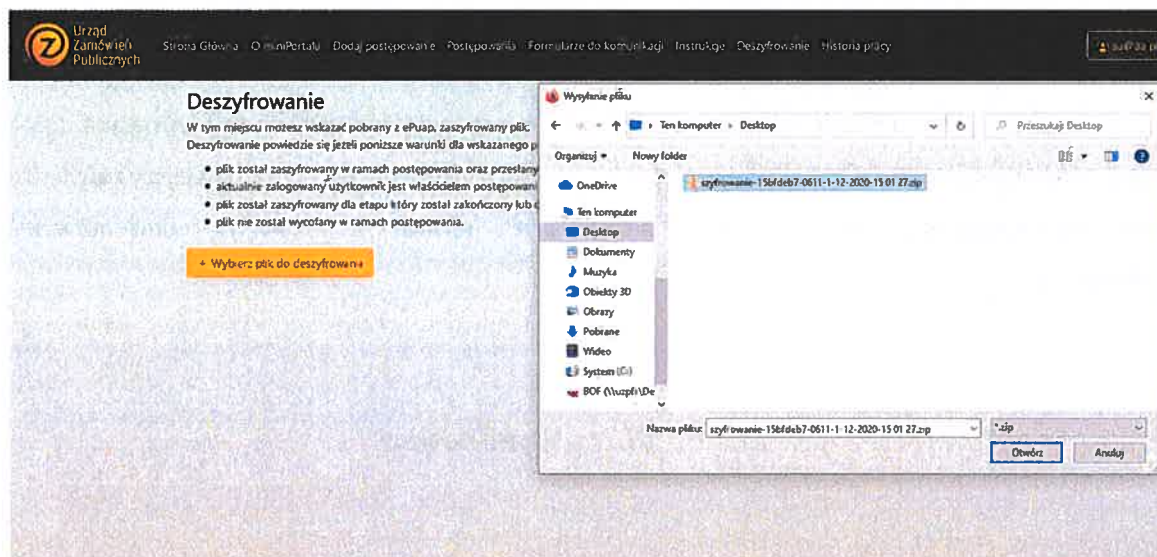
Urząd Zamówień Publicznych

Strona Główna O miniPortalu Dodaj postępowanie Postępowania Formularze do komunikacji Instrukcje Deszyfrowanie Historia pracy

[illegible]

Deszyfrowanie

W tym miejscu możesz wskazać pobrany z ePuap, zaszyfrowany plik. Deszyfrowanie powiedzie się jeżeli poniższe warunki dla wskazanego p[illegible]

- plik został zaszyfrowany w ramach postępowania oraz przestany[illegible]
- aktualnie zalogowany użytkownik jest właścicielem postępowani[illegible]
- plik został zaszyfrowany dla etapu który został zakończony lub d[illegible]
- plik nie został wycofany w ramach postępowania.

+ Wybierz plik do deszyfrowania

Wysyłanie pliku

×

Ten komputer › Desktop

Przeszukaj: Desktop

Organizuj ▾ Nowy folder

OneDrive

Ten komputer

Desktop

Dokumenty

Muzyka

Obiekty 3D

Obrazy

Pobrane

Wideo

System (C:)

BOF (\\uzpfs\De

szyfrowanie-15bfdeb7-0611-1-12-2020-15 01 27.zip

Nazwa pliku: szyfrowanie-15bfdeb7-0611-1-12-2020-15 01 27.zip

*.zip

Otwórz

Anuluj